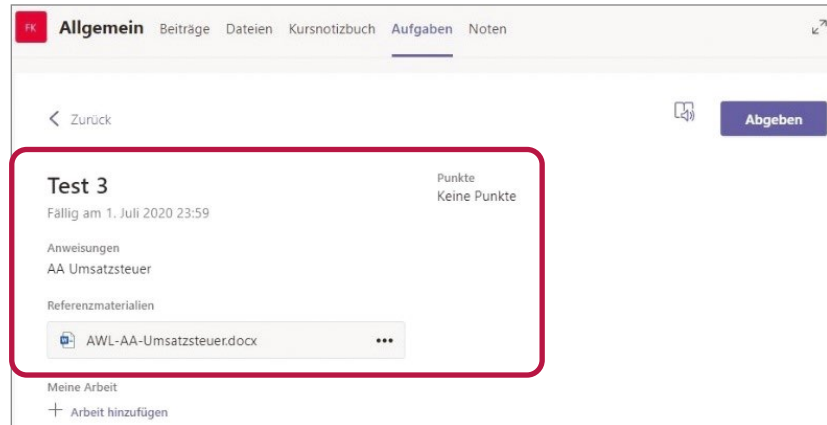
FK Allgemein Beiträge Dateien Kursnotizbuch Aufgaben Noten

< Zurück

Abgeben

Test 3
Fällig am 1. Juli 2020 23:59

Punkte
Keine Punkte

Anweisungen
AA Umsatzsteuer

Referenzmaterialien

AWL-AA-Umsatzsteuer.docx •••

Meine Arbeit
+ Arbeit hinzufügen